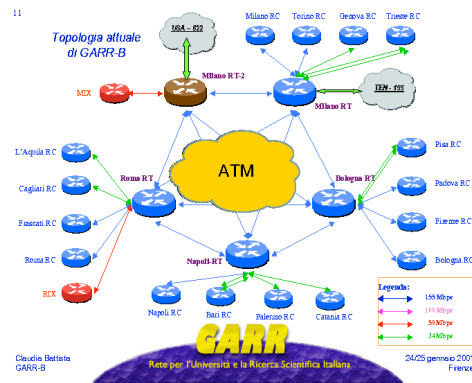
11

Topologia attuale di GARR-B

USA - 622

Milano RC Torino RC Genova RC Trieste RC

Milano RT-2

MIX

Milano RT

TEN - 155

L'Aquila RC

Roma RT

ATM

Bologna RT

Pisa RC

Cagliari RC

Padova RC

Frascati RC

Firenze RC

Roma RC

Bologna RC

Napoli RT

RIX

Legenda:

155Mbps

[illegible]Mbps

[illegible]Mbps

34Mbps

Napoli RC Bari RC Palermo RC Catania RC

GARR

Rete per l'Università e la Ricerca Scientifica Italiana

Claudia Battista
GARR-B

24/25 gennaio 200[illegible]
Firenze